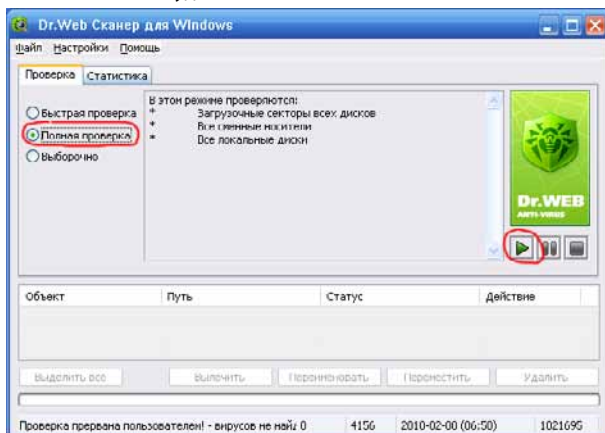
Dr.Web Сканер для Windows

Файл Настройки Помощь

Проверка Статистика

Быстрая проверка
Полная проверка
Выборочно

В этом режиме проверяются:
* Загрузочные секторы всех дисков
* Все сменные носители
* Все локальные диски

Dr.WEB ANTI-VIRUS

| Объект | Путь | Статус | Действие |
|---|---|---|---|

Выделить все Вылечить Переименовать Переместить Удалить

Проверка прервана пользователем! - вирусов не най; 0 4156 2010-02-00 (06:50) 1021695